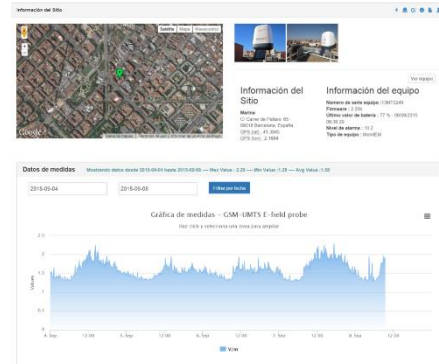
Información del Sitio

Satélite Mapa Relieve

Google

Ver equipo

Información del Sitio

Marina
C/ Carrer de Pallars 65
08018 Barcelona, España
GPS (lat): 41.3945
GPS (lon): 2.1694

Información del equipo

Número de serie equipo: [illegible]
Firmware: 2.33b
Último valor de batería: 77 % - 06/09/2015 09:36:25
Nivel de alarma: 19.2
Tipo de equipo: MoniEM

Datos de medidas Mostrando datos desde 2015-09-04 hasta 2015-09-08 — Max Value: 2.28 — Min Value: 1.29 — Avg Value: 1.58

2015-09-04

2015-09-08

Filtrar por fechas

Gráfica de medidas - GSM-UMTS E-field probe

Haz click y selecciona una zona para ampliar

2.5
2
1.5
1
0.5
0

Values

4. Sep 12:00 5. Sep 12:00 6. Sep 12:00 7. Sep 12:00 8. Sep 12:00

V/m